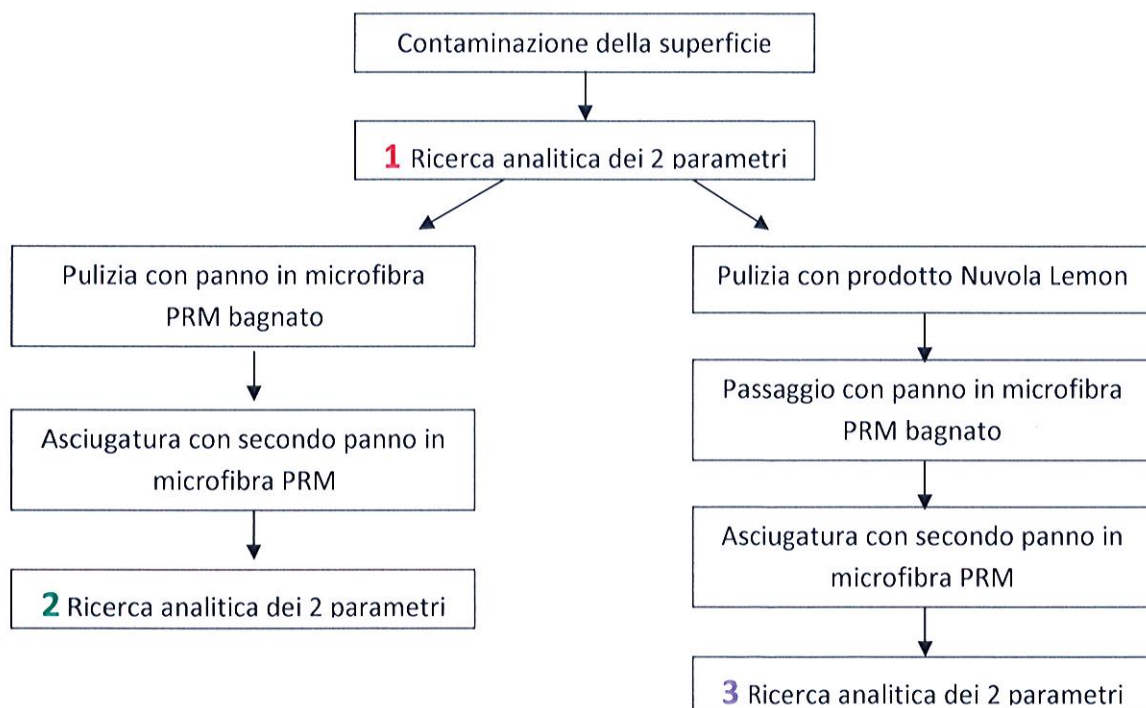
Contaminazione della superficie

1 Ricerca analitica dei 2 parametri

Pulizia con panno in microfibra PRM bagnato

Asciugatura con secondo panno in microfibra PRM

2 Ricerca analitica dei 2 parametri

Pulizia con prodotto Nuvola Lemon

Passaggio con panno in microfibra PRM bagnato

Asciugatura con secondo panno in microfibra PRM

3 Ricerca analitica dei 2 parametri